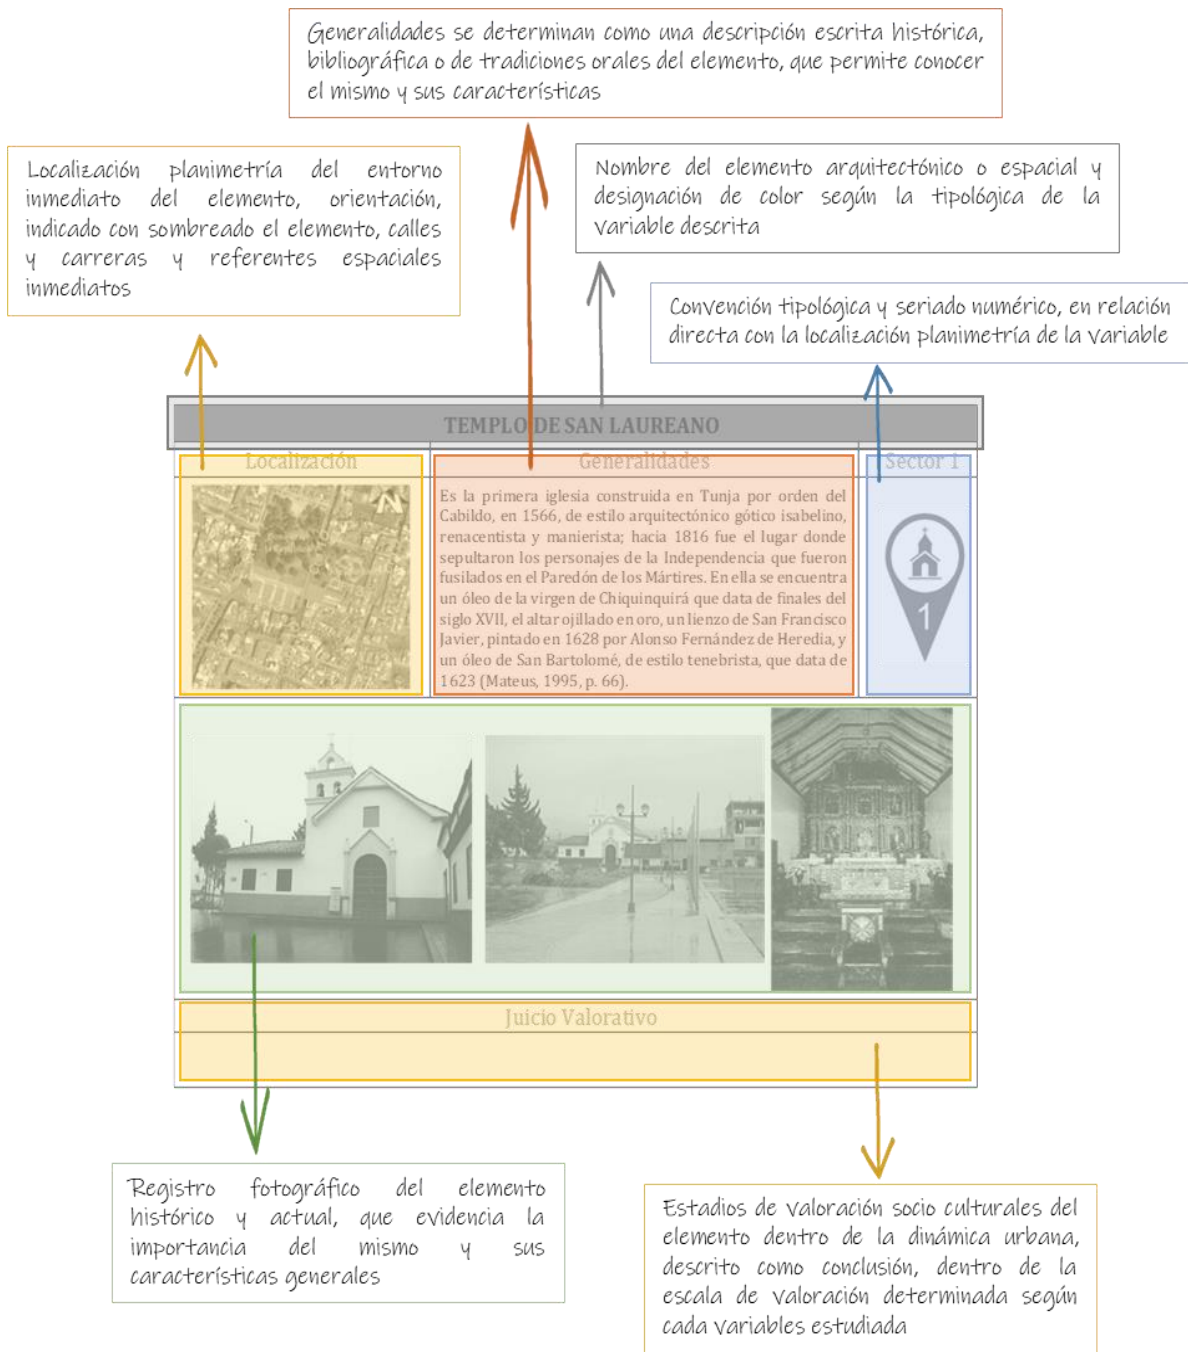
Generalidades se determinan como una descripción escrita histórica, bibliográfica o de tradiciones orales del elemento, que permite conocer el mismo y sus características

Localización planimetría del entorno inmediato del elemento, orientación, indicado con sombreado el elemento, calles y carreras y referentes espaciales inmediatos

Nombre del elemento arquitectónico o espacial y designación de color según la tipológica de la variable descrita

Convención tipológica y seriado numérico, en relación directa con la localización planimetría de la variable

TEMPLO DE SAN LAUREANO

Localización

Generalidades

Sector 1

Es la primera iglesia construida en Tunja por orden del Cabildo, en 1566, de estilo arquitectónico gótico isabelino, renacentista y manierista; hacia 1816 fue el lugar donde sepultaron los personajes de la Independencia que fueron fusilados en el Paredón de los Mártires. En ella se encuentra un óleo de la virgen de Chiquinquirá que data de finales del siglo XVII, el altar ojillado en oro, un lienzo de San Francisco Javier, pintado en 1628 por Alonso Fernández de Heredia, y un óleo de San Bartolomé, de estilo tenebrista, que data de 1623 (Mateus, 1995, p. 66).

1

Juicio Valorativo

Registro fotográfico del elemento histórico y actual, que evidencia la importancia del mismo y sus características generales

Estadios de valoración socio culturales del elemento dentro de la dinámica urbana, descrito como conclusión, dentro de la escala de valoración determinada según cada variables estudiada